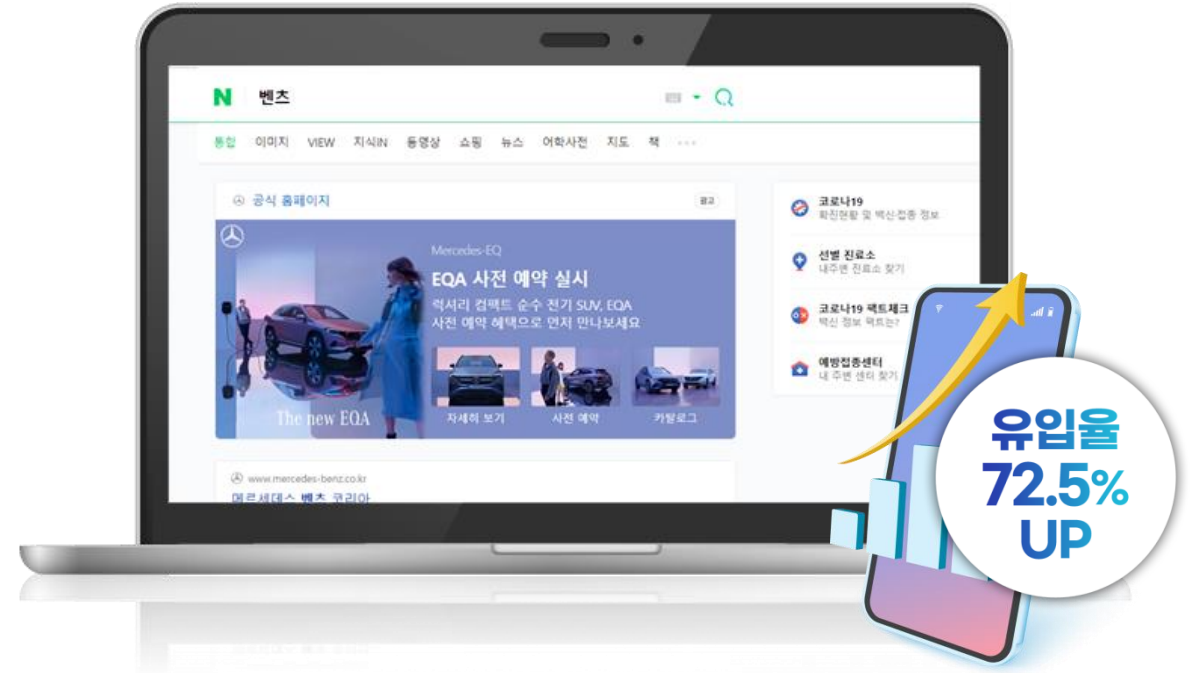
N 벤츠

통합 이미지 VIEW 지식iN 동영상 쇼핑 뉴스 어학사전 지도 책 ···

공식 홈페이지 광고

Mercedes-EQ
EQA 사전 예약 실시
럭셔리 컴팩트 순수 전기 SUV, EQA
사전 예약 혜택으로 먼저 만나보세요

The new EQA

자세히 보기 사전 예약 카탈로그

www.mercedes-benz.co.kr
메르세데스 벤츠 코리아

코로나19
확진현황 및 백신접종 정보

선별 진료소
내주변 진료소 찾기

코로나19 팩트체크
백신 정보 팩트는?

예방접종센터
내 주변 센터 찾기

유입율
72.5%
UP